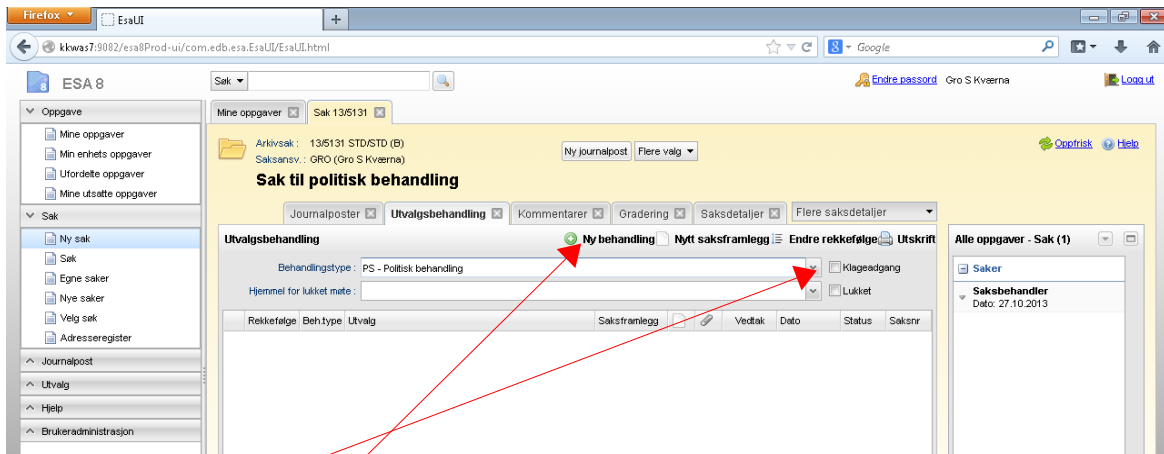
Firefox
EsaUI
+
kkwas7:9082/esa8Prod-ui/com.edb.esa.EsaUI/EsaUI.html
Google

ESA 8
Søk
Endre passord Gro S Kværna
Logg ut

Oppgave
Mine oppgaver
Min enhets oppgaver
Ufordelte oppgaver
Mine utsatte oppgaver
Sak
Ny sak
Søk
Egne saker
Nye saker
Velg søk
Adresseregister
Journalpost
Utvalg
Hjelp
Brukeradministrasjon

Mine oppgaver
Sak 13/5131

Arkivsak : 13/5131 STD/STD (B)
Saksansv. : GRO (Gro S Kværna)
Ny journalpost
Flere valg
Oppfrisk
Hjelp
Sak til politisk behandling

Journalposter
Utvalgsbehandling
Kommentarer
Gradering
Saksdetaljer
Flere saksdetaljer

Utvalgsbehandling
Ny behandling
Nytt saksframlegg
Endre rekkefølge
Utskrift
Behandlingstype : PS - Politisk behandling
Klageadgang
Hjemmel for lukket møte :
Lukket

| Rekkefølge | Beh.type | Utvalg | Saksframlegg | | | Vedtak | Dato | Status | Saksnr |
|---|---|---|---|---|---|---|---|---|---|

Alle oppgaver - Sak (1)
Saker
Saksbehandler
Dato: 27.10.2013